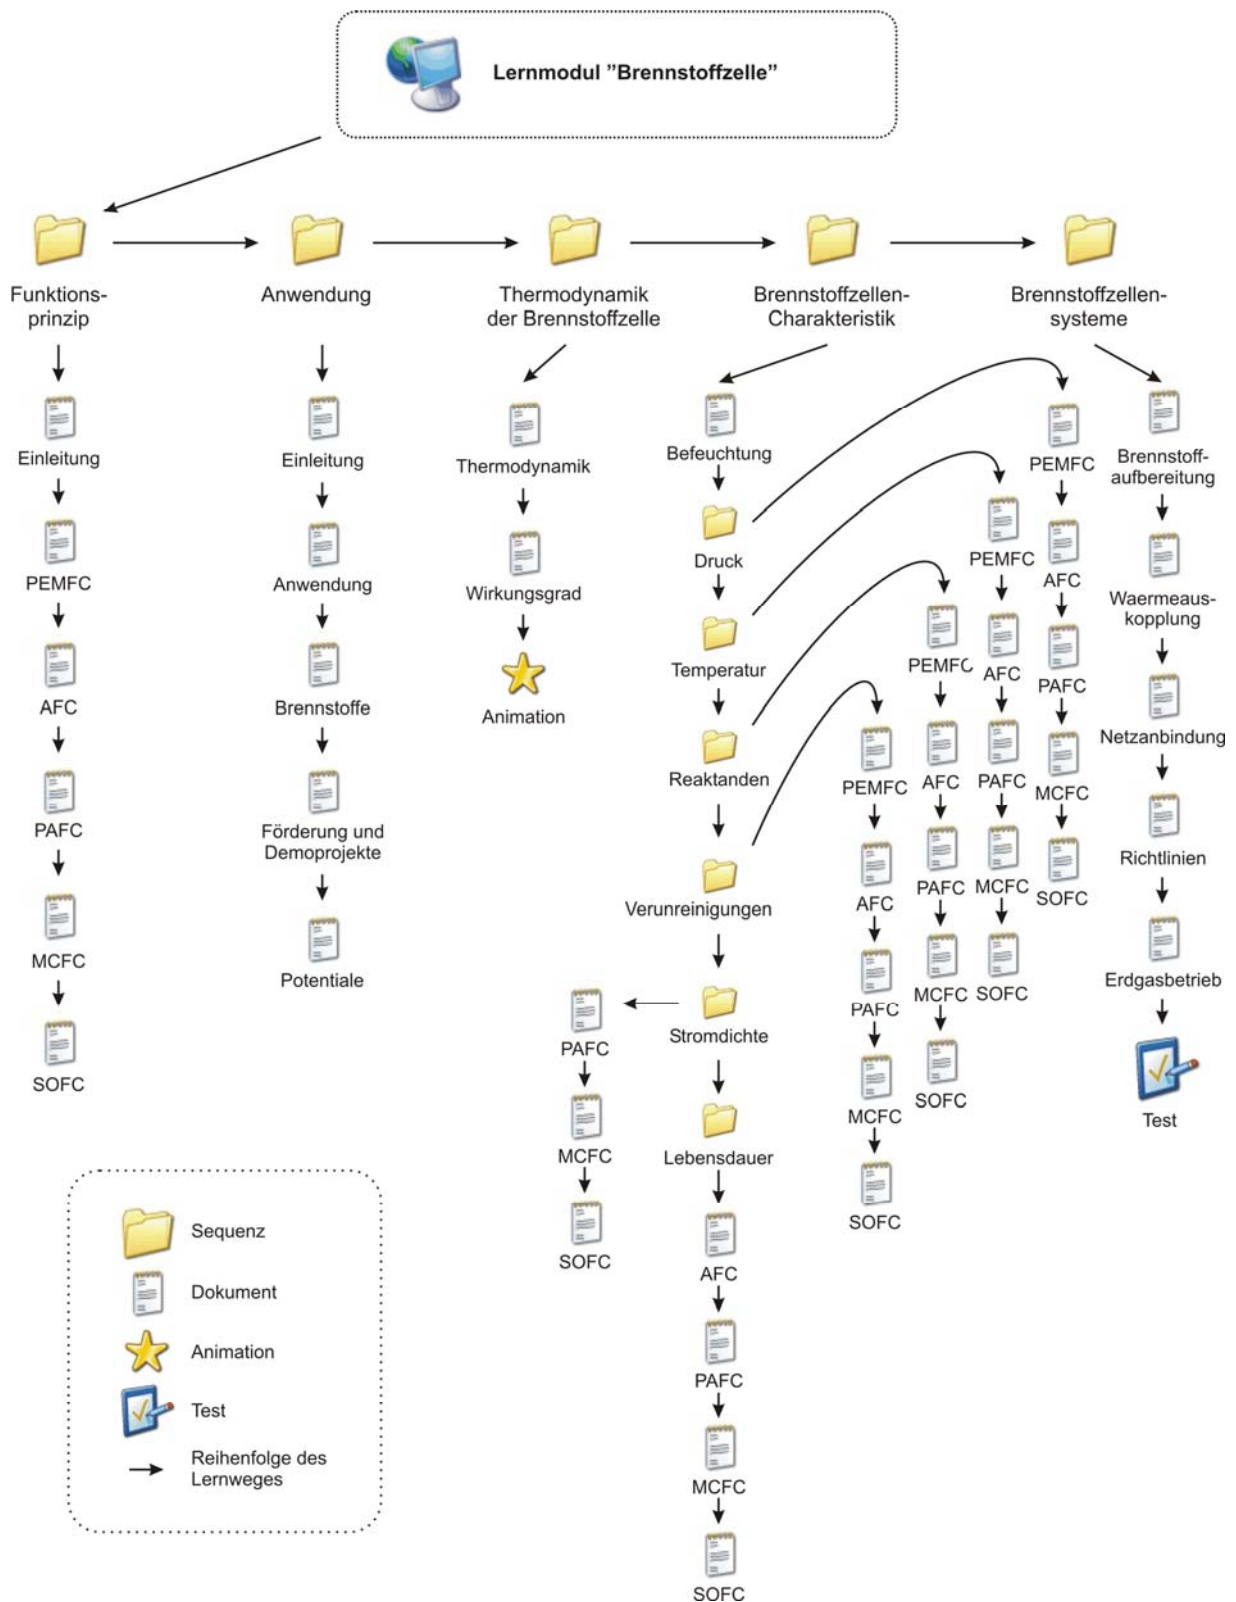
Lernmodul "Brennstoffzelle"

Funktionsprinzip

Einleitung

PEMFC

AFC

PAFC

MCFC

SOFC

Anwendung

Einleitung

Anwendung

Brennstoffe

Förderung und Demoprojekte

Potentiale

Thermodynamik der Brennstoffzelle

Thermodynamik

Wirkungsgrad

Animation

Brennstoffzellen-Charakteristik

Befeuchtung

Druck

Temperatur

Reaktanden

Verunreinigungen

Stromdichte

Lebensdauer

AFC

PAFC

MCFC

SOFC

PAFC

MCFC

SOFC

PEMFC

AFC

PAFC

MCFC

SOFC

PEMFC

AFC

PAFC

MCFC

SOFC

PEMFC

AFC

PAFC

MCFC

SOFC

PEMFC

AFC

PAFC

MCFC

SOFC

Brennstoffzellensysteme

Brennstoffaufbereitung

Waermeauskopplung

Netzanbindung

Richtlinien

Erdgasbetrieb

Test

Sequenz

Dokument

Animation

Test

Reihenfolge des Lernweges